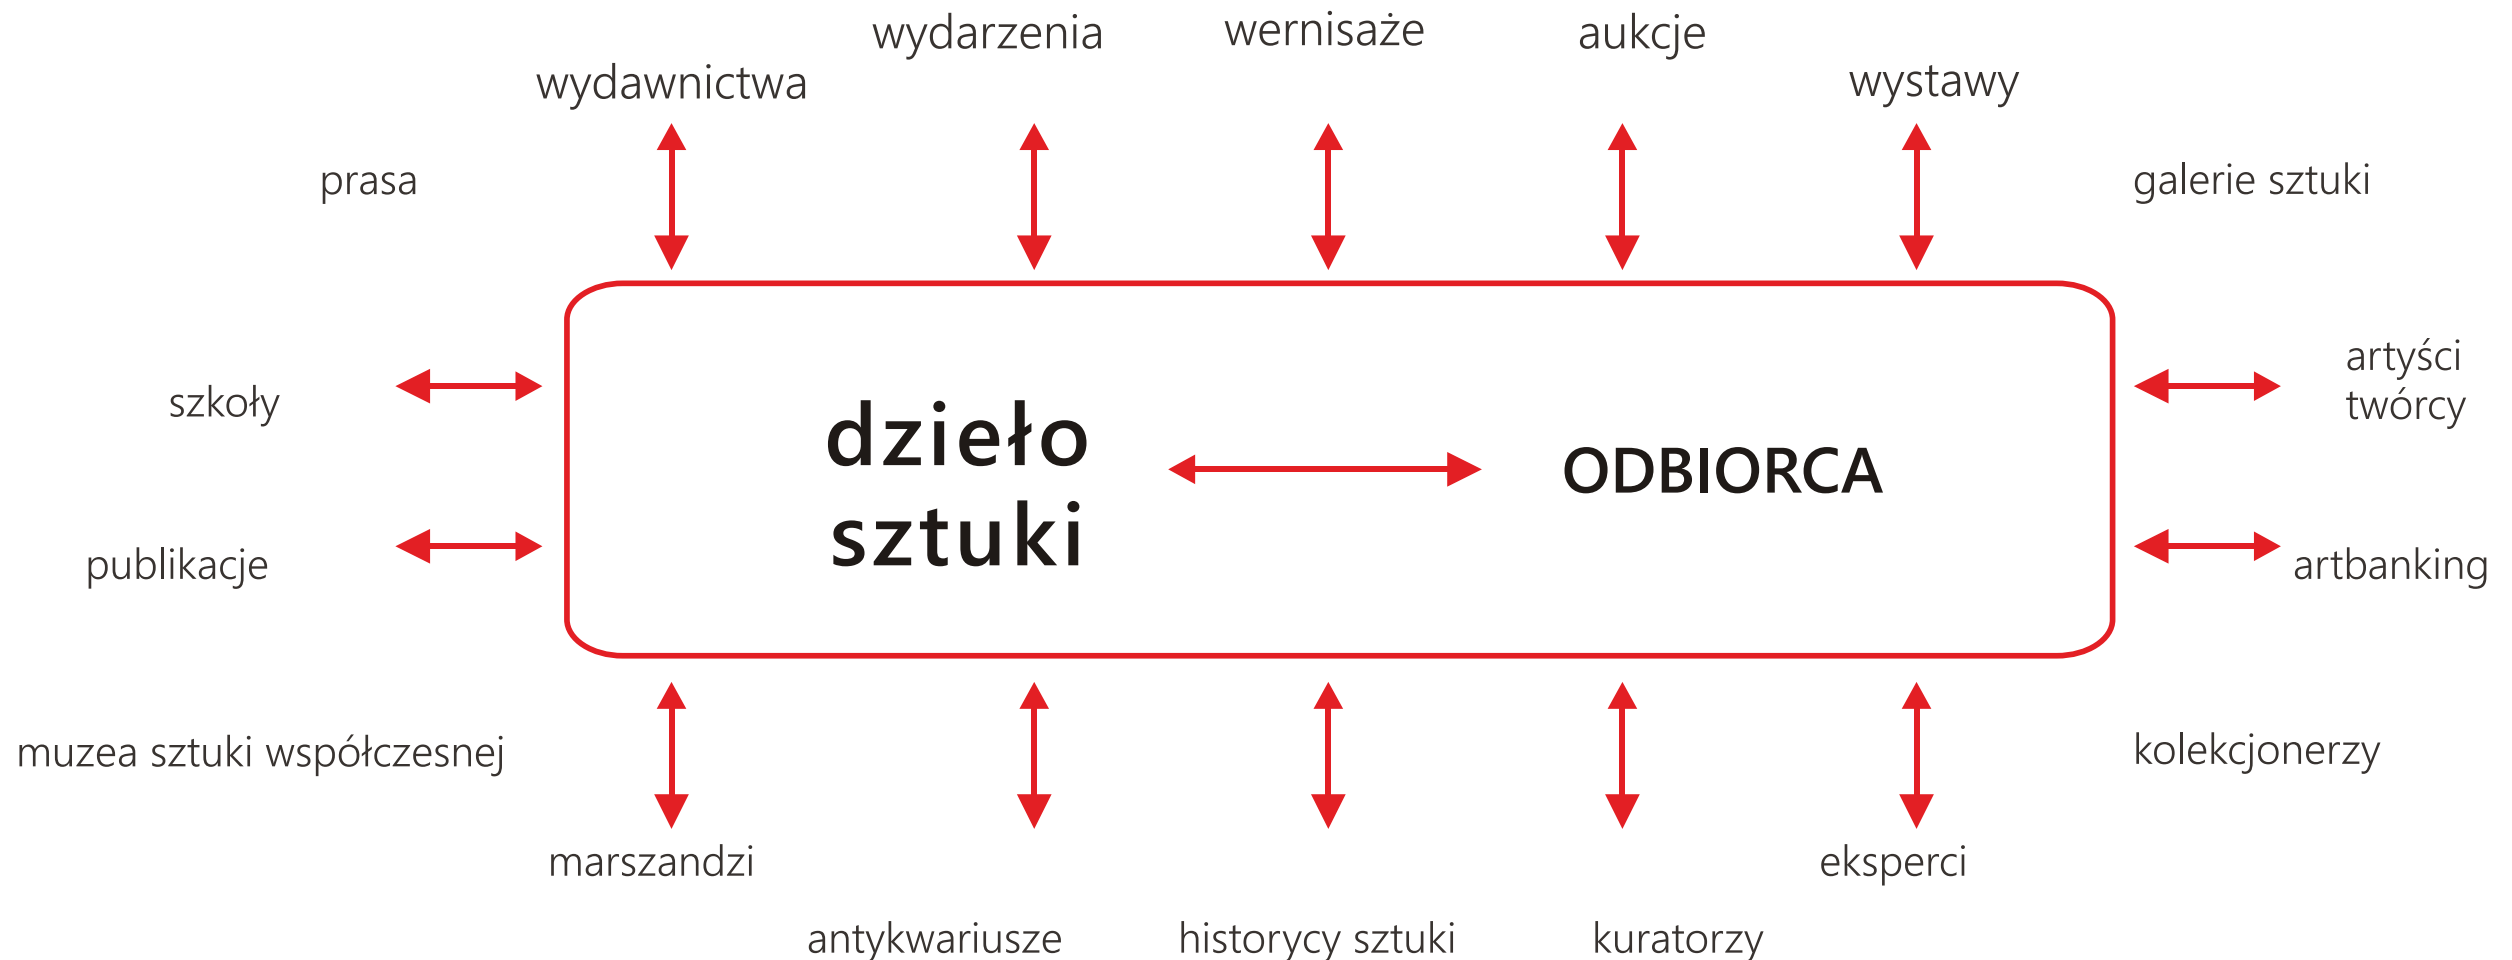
wydarzenia

wernisaże

aukcje

wydawnictwa

wystawy

prasa

galerie sztuki

szkoły

dzieło sztuki

ODBIORCA

artyści twórcy

publikacje

artbanking

muzea sztuki współczesnej

kolekcjonerzy

marszandzi

eksperci

antykwariusze

historycy sztuki

kuratorzy